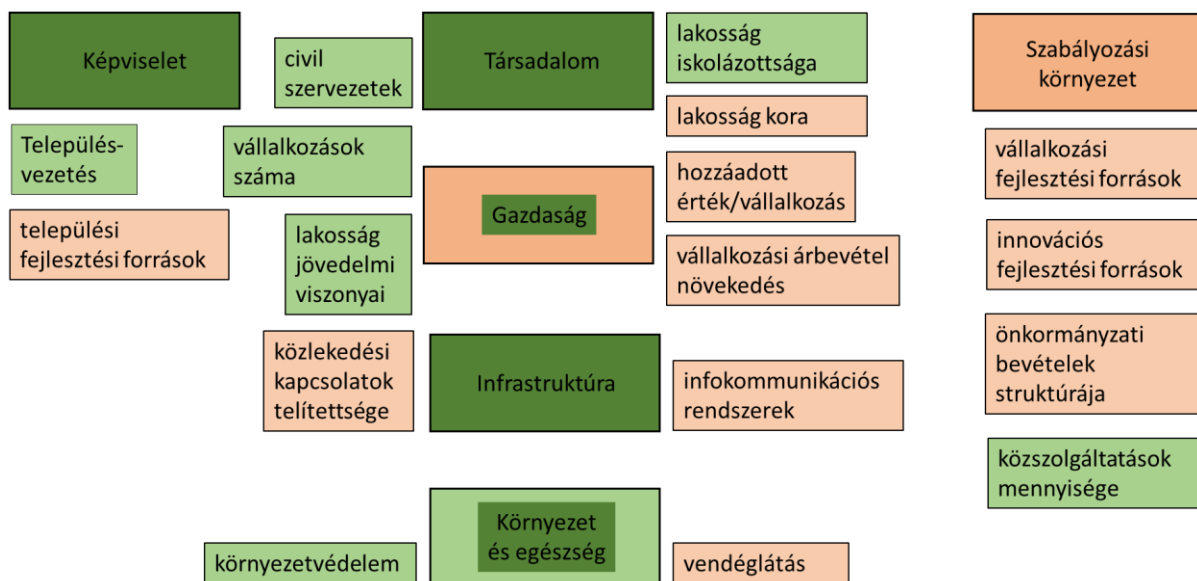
Képviselet

civil szervezetek

Társadalom

lakosság iskolázottsága

Szabályozási környezet

Település-vezetés

vállalkozások száma

lakosság kora

hozzáadott érték/vállalkozás

vállalkozási fejlesztési források

települési fejlesztési források

Gazdaság

lakosság jövedelmi viszonyai

vállalkozási árbevétel növekedés

innovációs fejlesztési források

közlekedési kapcsolatok telítettsége

Infrastruktúra

infokommunikációs rendszerek

önkormányzati bevételek struktúrája

közszolgáltatások mennyisége

Környezet és egészség

környezetvédelem

vendéglátás